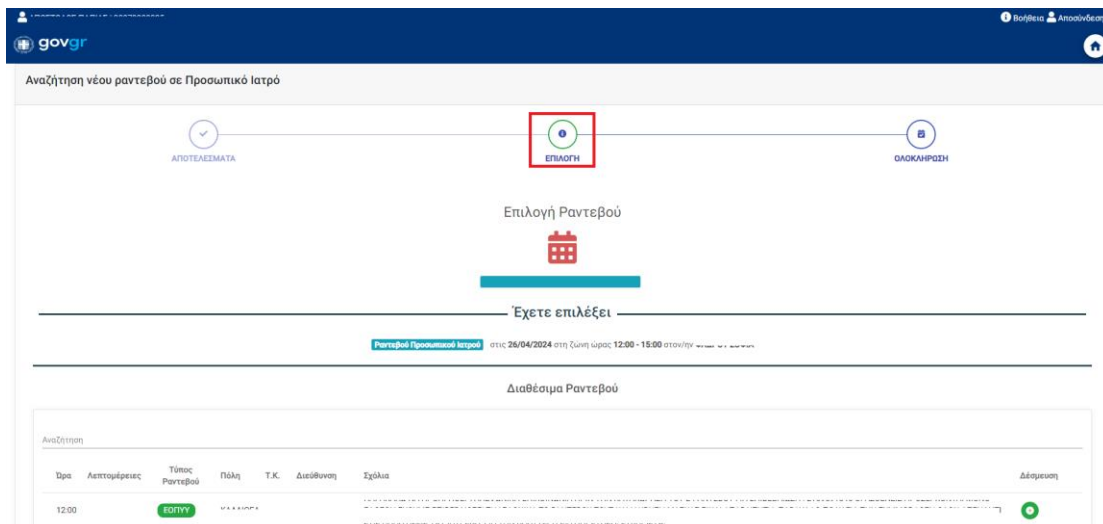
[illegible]

Βοήθεια Αποσύνδεση

gov.gr

Αναζήτηση νέου ραντεβού σε Προσωπικό Ιατρό

ΑΠΟΤΕΛΕΣΜΑΤΑ

ΕΠΙΛΟΓΗ

ΟΛΟΚΛΗΡΩΣΗ

Επιλογή Ραντεβού

Έχετε επιλέξει

Ραντεβού Προσωπικού Ιατρού στις 26/04/2024 στη ζώνη ώρας 12:00 - 15:00 στον/ην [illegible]

Διαθέσιμα Ραντεβού

Αναζήτηση

| Ώρα | Λεπτομέρειες | Τύπος Ραντεβού | Πόλη | Τ.Κ. | Διεύθυνση | Σχόλια | Δέσμευση |
|---|---|---|---|---|---|---|---|
| 12:00 | | ΕΟΠΥΥ | ΚΑΛΛΙΘΕΑ | | | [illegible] | |